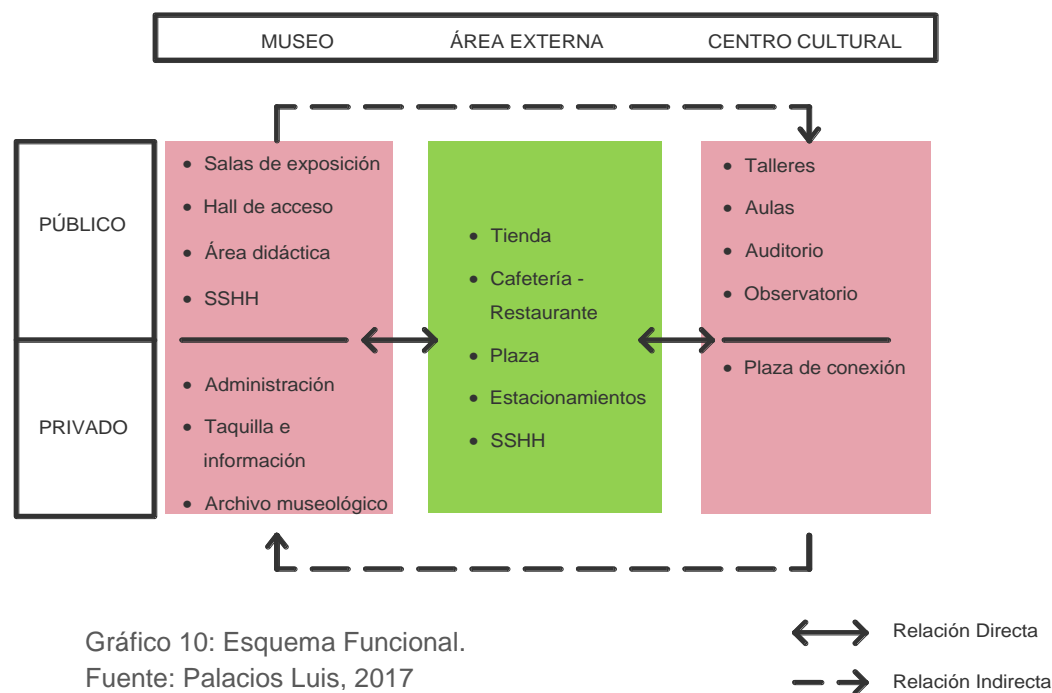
MUSEO ÁREA EXTERNA CENTRO CULTURAL

PÚBLICO

PRIVADO

- Salas de exposición
- Hall de acceso
- Área didáctica
- SSHH

- Administración
- Taquilla e información
- Archivo museológico

- Tienda
- Cafetería - Restaurante
- Plaza
- Estacionamientos
- SSHH

- Talleres
- Aulas
- Auditorio
- Observatorio

- Plaza de conexión

Gráfico 10: Esquema Funcional.
Fuente: Palacios Luis, 2017

Relación Directa

Relación Indirecta